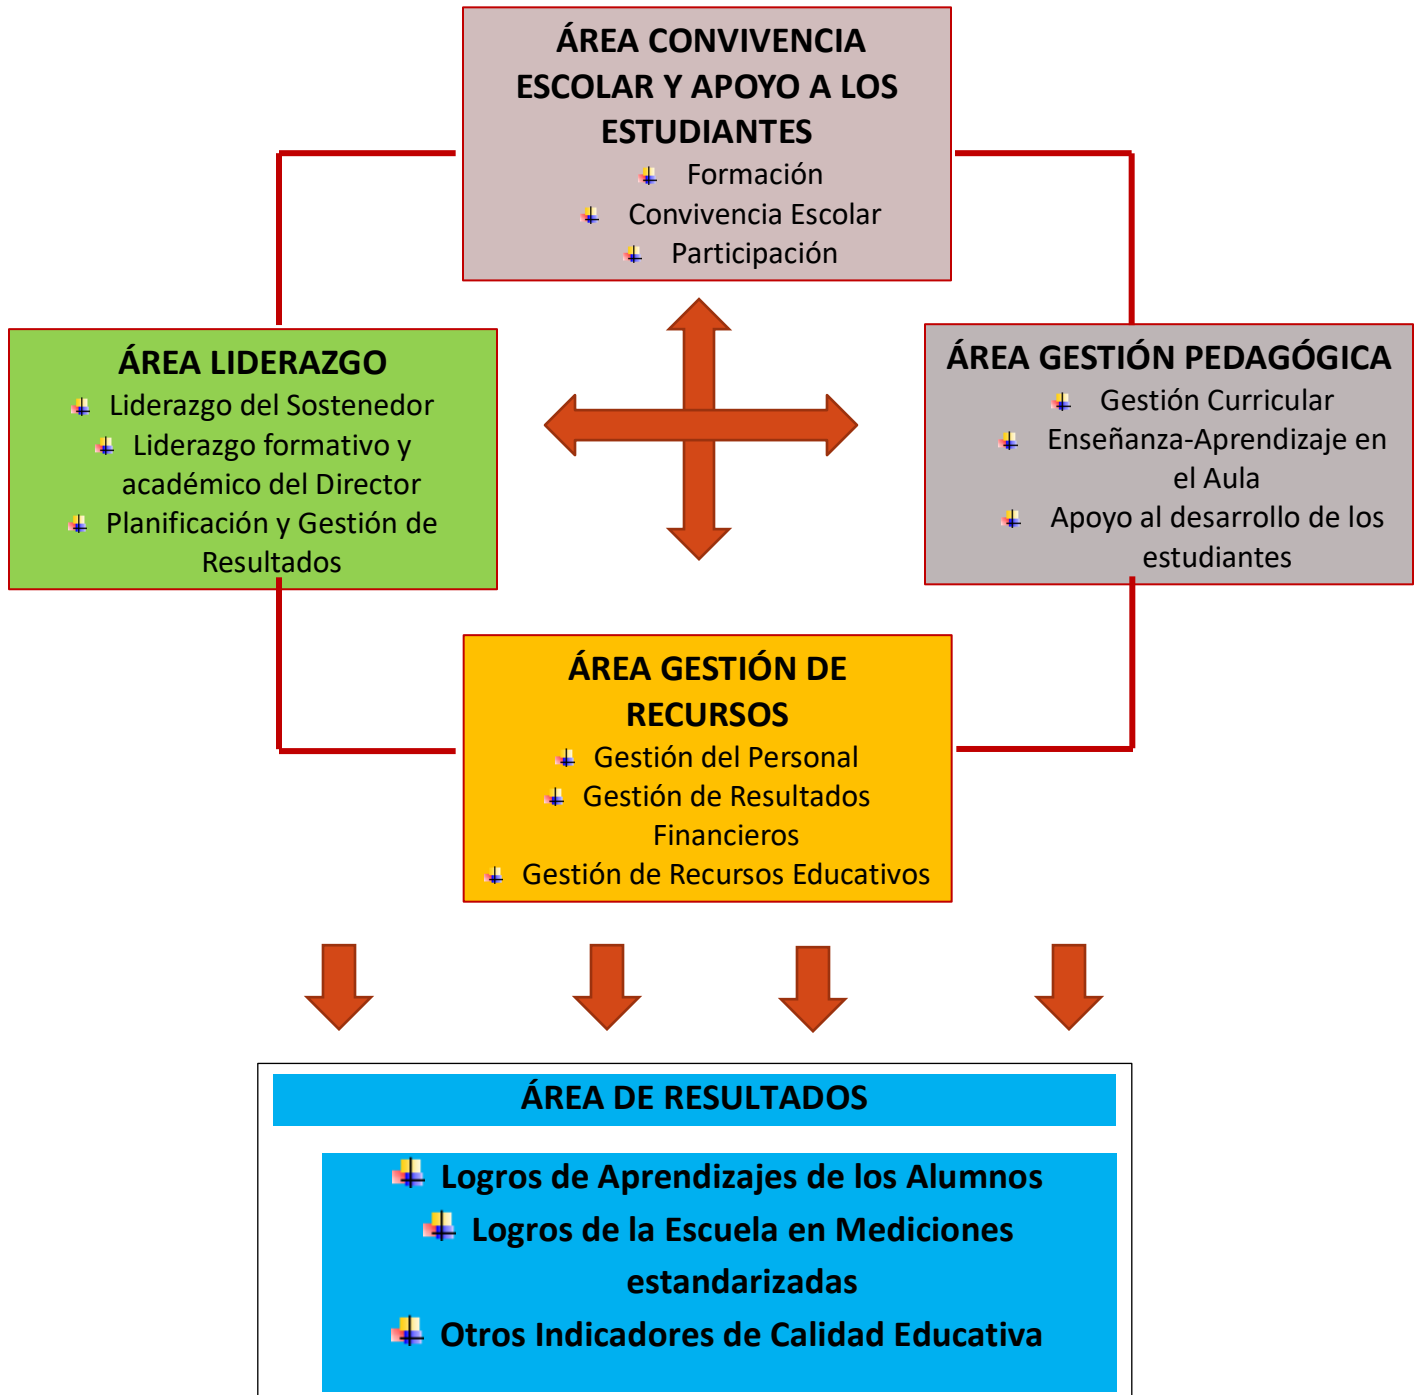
ÁREA CONVIVENCIA ESCOLAR Y APOYO A LOS ESTUDIANTES
Formación
Convivencia Escolar
Participación

ÁREA LIDERAZGO
Liderazgo del Sostenedor
Liderazgo formativo y académico del Director
Planificación y Gestión de Resultados

ÁREA GESTIÓN PEDAGÓGICA
Gestión Curricular
Enseñanza-Aprendizaje en el Aula
Apoyo al desarrollo de los estudiantes

ÁREA GESTIÓN DE RECURSOS
Gestión del Personal
Gestión de Resultados Financieros
Gestión de Recursos Educativos

ÁREA DE RESULTADOS
Logros de Aprendizajes de los Alumnos
Logros de la Escuela en Mediciones estandarizadas
Otros Indicadores de Calidad Educativa